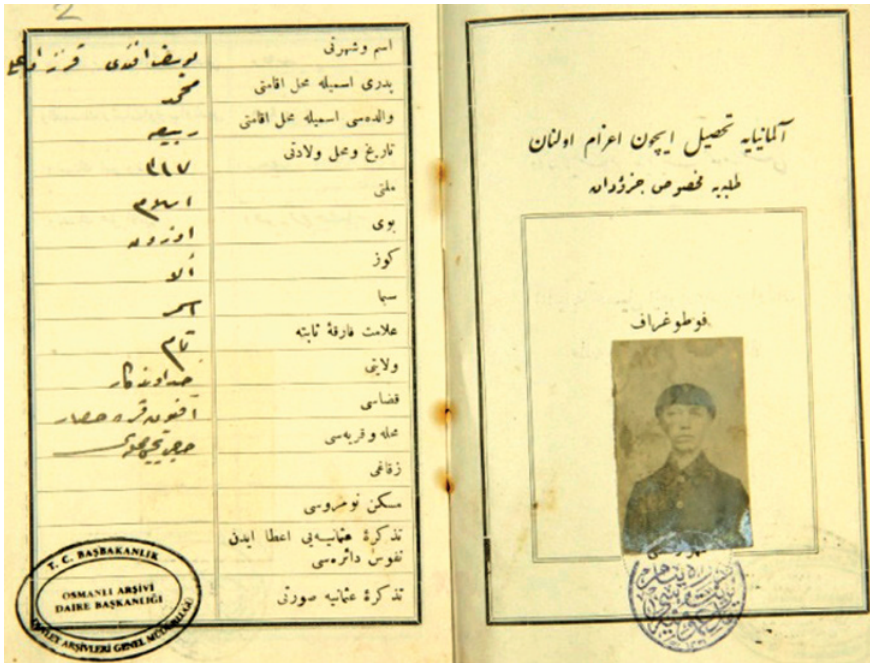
2

| | |
|---|---|
| اسم وشهرتی | یوسف افندی قره زاده |
| پدری اسمیله محل اقامتی | محمد |
| والده‌سی اسمیله محل اقامتی | ربیعه |
| تاریخ ومحل ولادتی | ١٣١٧ |
| ملتی | اسلام |
| بوی | اورته |
| گوز | ألا |
| سیما | اسمر |
| علامت فارقهٔ ثابته | تام |
| ولایتی | خداوندکار |
| قضاسی | افیون قره حصار |
| محله وقریه‌سی | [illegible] |
| زقاغی | |
| مسکن نومروسی | |
| تذکرهٔ عثمانیه‌یی اعطا ایدن نفوس دائره‌سی | |
| تذکرهٔ عثمانیه صورتی | |

T. C. BAŞBAKANLIK
OSMANLI ARŞİVİ DAİRE BAŞKANLIĞI
DEVLET ARŞİVLERİ GENEL MÜDÜRLÜĞÜ

آلمانیایه تحصیل ایچون اعزام اولنان
طلبه‌یه مخصوص جزدانه

فوطوغراف

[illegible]